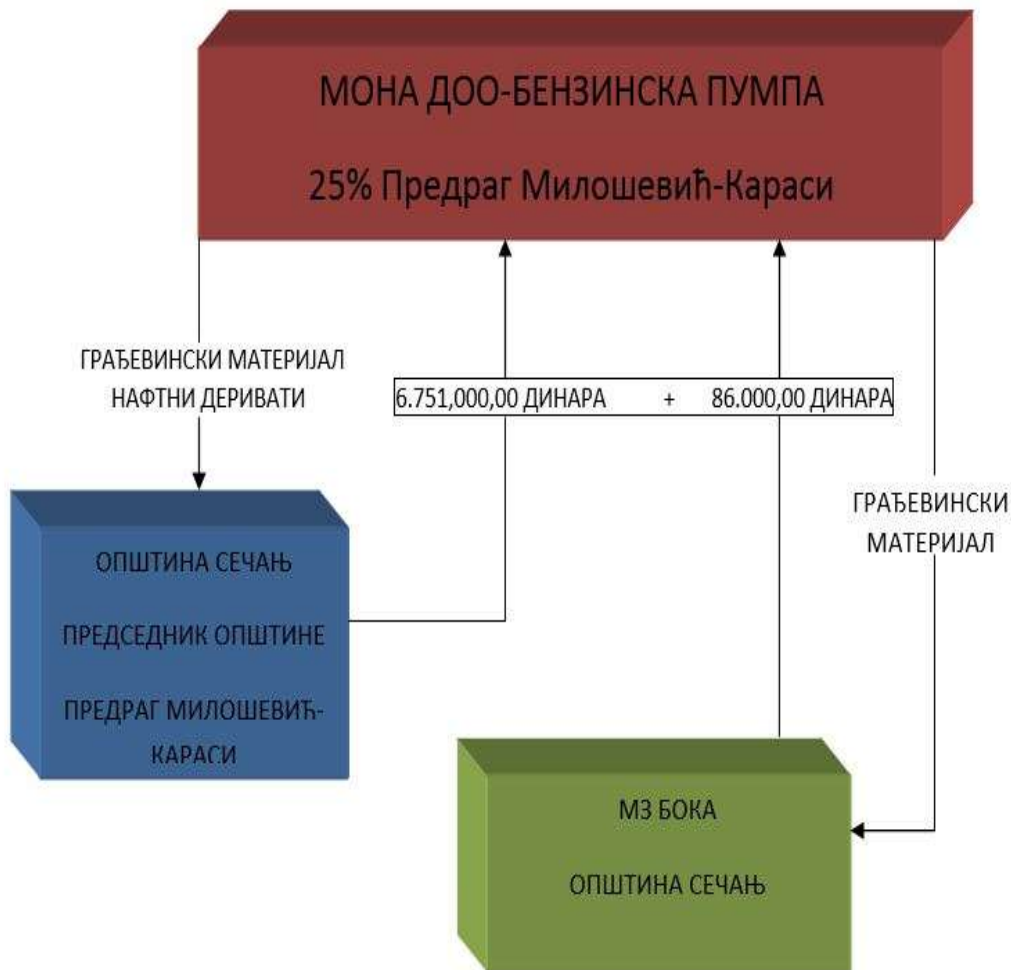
МОНА ДОО-БЕНЗИНСКА ПУМПА

25% Предраг Милошевић-Караси

ГРАЂЕВИНСКИ МАТЕРИЈАЛ
НАФТНИ ДЕРИВАТИ

6.751,000,00 ДИНАРА + 86.000,00 ДИНАРА

ГРАЂЕВИНСКИ
МАТЕРИЈАЛ

ОПШТИНА СЕЧАЊ

ПРЕДСЕДНИК ОПШТИНЕ

ПРЕДРАГ МИЛОШЕВИЋ-КАРАСИ

МЗ БОКА

ОПШТИНА СЕЧАЊ